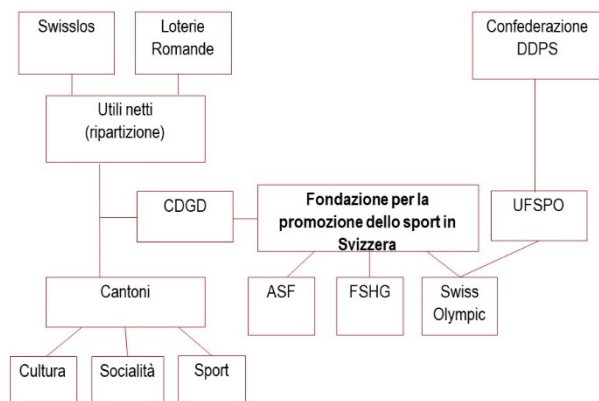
Swisslos

Loterie Romande

Confederazione DDPS

Utili netti (ripartizione)

CDGD

Fondazione per la promozione dello sport in Svizzera

UFSPO

Cantoni

ASF

FSHG

Swiss Olympic

Cultura

Socialità

Sport